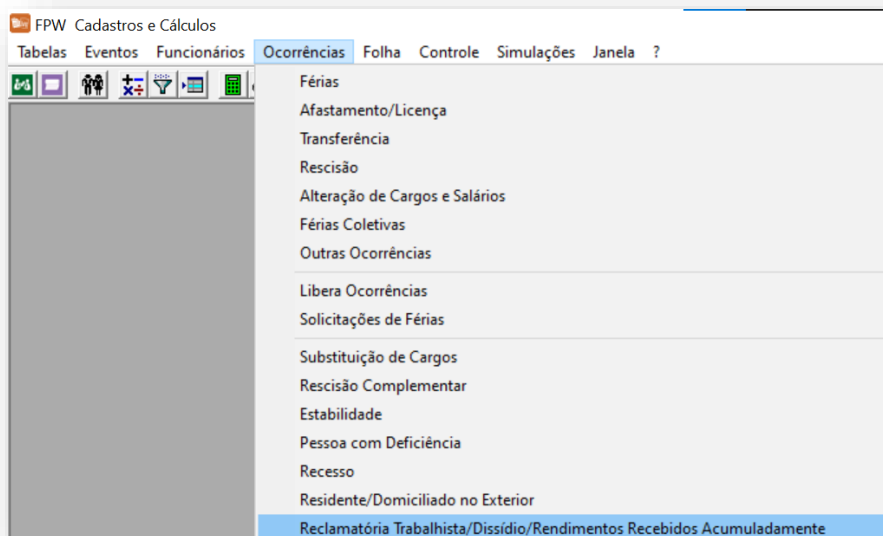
FPW Cadastros e Cálculos

Tabelas Eventos Funcionários Ocorrências Folha Controle Simulações Janela ?

Férias
Afastamento/Licença
Transferência
Rescisão
Alteração de Cargos e Salários
Férias Coletivas
Outras Ocorrências

Libera Ocorrências
Solicitações de Férias

Substituição de Cargos
Rescisão Complementar
Estabilidade
Pessoa com Deficiência
Recesso
Residente/Domiciliado no Exterior
Reclamatória Trabalhista/Dissídio/Rendimentos Recebidos Acumuladamente